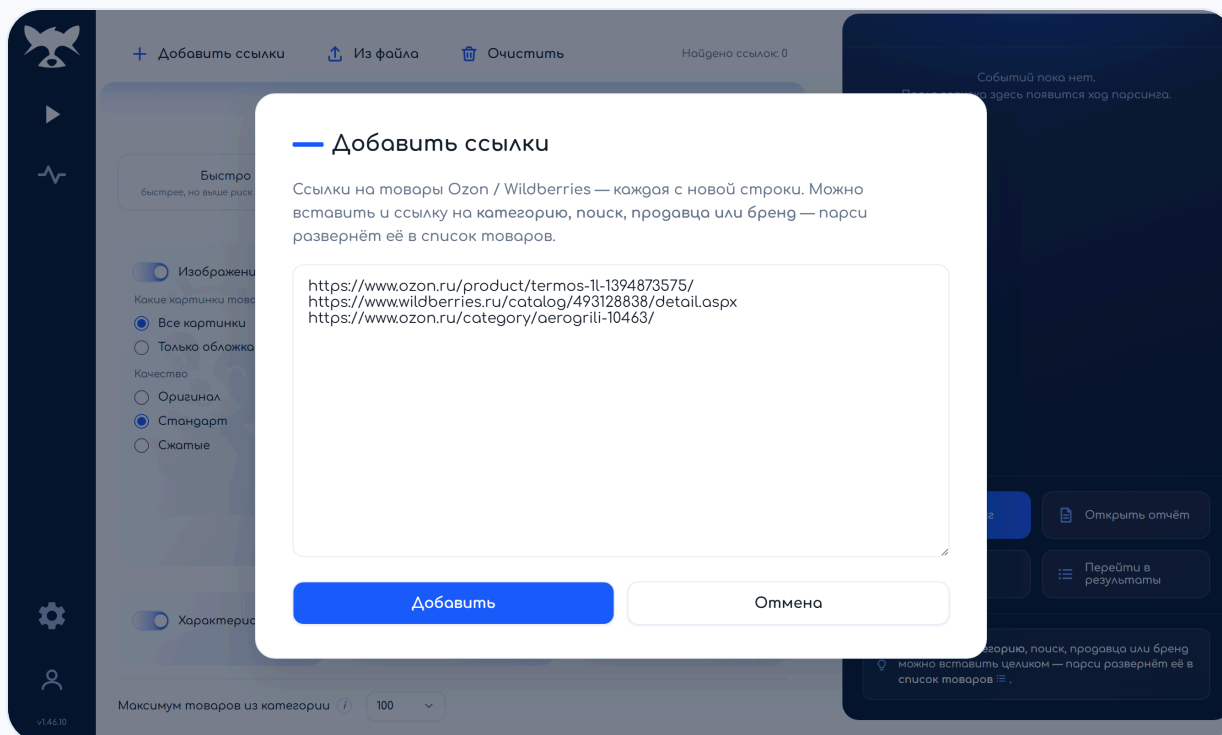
+ Добавить ссылки
Из файла
Очистить
Найдено ссылок: 0

Событий пока нет.
После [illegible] здесь появится ход парсинга.

Быстро
быстрее, но выше риск

Изображени
Какие картинки това
Все картинки
Только обложк
Качество
Оригинал
Стандарт
Сжатые

Характери

Максимум товаров из категории
100

v1.46.10

Открыть отчёт
Перейти в результаты

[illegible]егорию, поиск, продавца или бренд можно вставить целиком — парси развернёт её в список товаров.

Добавить ссылки

Ссылки на товары Ozon / Wildberries — каждая с новой строки. Можно вставить и ссылку на категорию, поиск, продавца или бренд — парси развернёт её в список товаров.

https://www.ozon.ru/product/termos-1l-1394873575/
https://www.wildberries.ru/catalog/493128838/detail.aspx
https://www.ozon.ru/category/aerogrili-10463/

Добавить
Отмена